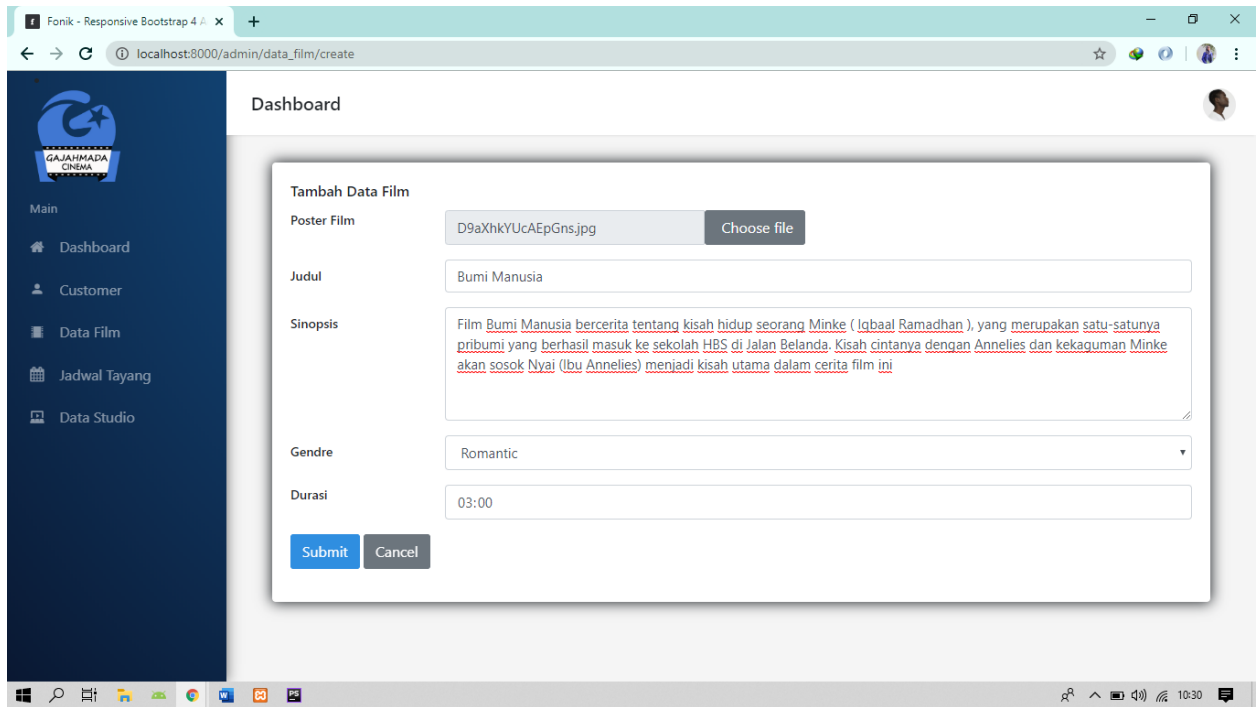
Fonik - Responsive Bootstrap 4 A

localhost:8000/admin/data_film/create

GAJAHMADA CINEMA

Main

Dashboard

Customer

Data Film

Jadwal Tayang

Data Studio

Dashboard

Tambah Data Film

Poster Film

D9aXhkYUcAEpGns.jpg

Choose file

Judul

Bumi Manusia

Sinopsis

Film Bumi Manusia bercerita tentang kisah hidup seorang Minke ( Iqbaal Ramadhan ), yang merupakan satu-satunya pribumi yang berhasil masuk ke sekolah HBS di Jalan Belanda. Kisah cintanya dengan Annelies dan kekaguman Minke akan sosok Nyai (Ibu Annelies) menjadi kisah utama dalam cerita film ini

Gendre

Romantic

Durasi

03:00

Submit

Cancel

10:30